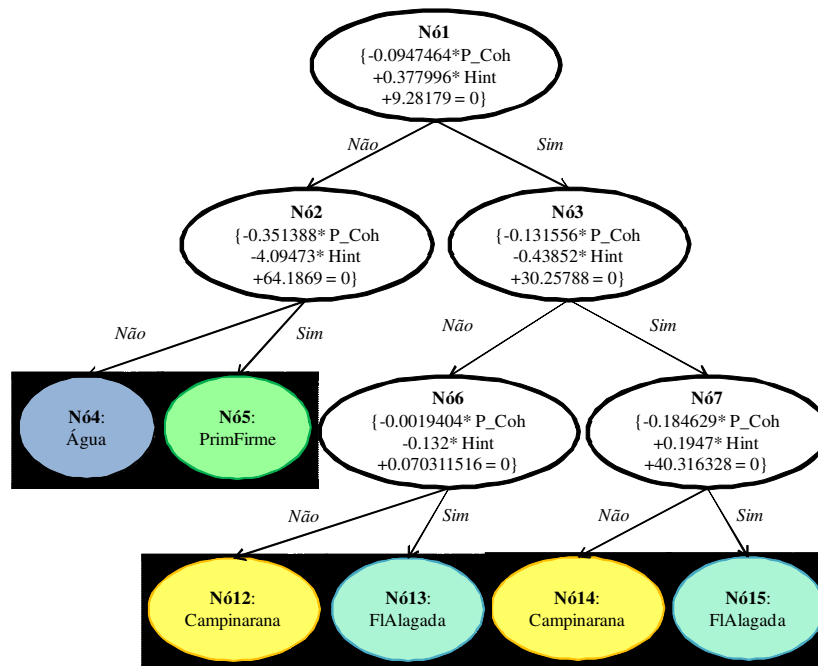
Nó1
{-0.0947464*P_Coh +0.377996* Hint +9.28179 = 0}

Não

Sim

Nó2
{-0.351388* P_Coh -4.09473* Hint +64.1869 = 0}

Nó3
{-0.131556* P_Coh -0.43852* Hint +30.25788 = 0}

Não

Sim

Não

Sim

Nó4: Água

Nó5: PrimFirme

Nó6
{-0.0019404* P_Coh -0.132* Hint +0.070311516 = 0}

Nó7
{-0.184629* P_Coh +0.1947* Hint +40.316328 = 0}

Não

Sim

Não

Sim

Nó12: Campinarana

Nó13: FlAlagada

Nó14: Campinarana

Nó15: FlAlagada